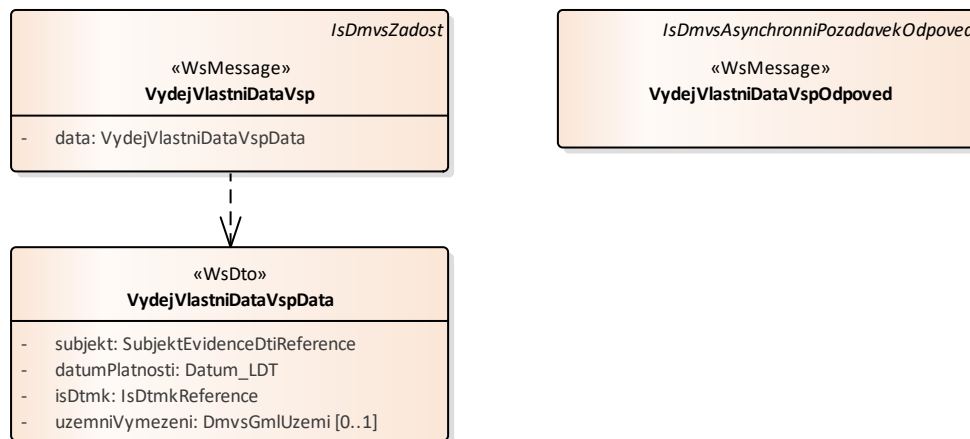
IsDmvsZadost

«WsMessage»
VydejVlastniDataVsp

- data: VydejVlastniDataVspData

IsDmvsAsynchronniPozadavekOdpoved

«WsMessage»
VydejVlastniDataVspOdpoved

«WsDto»
VydejVlastniDataVspData

- subjekt: SubjektEvidenceDtiReference
- datumPlatnosti: Datum_LDT
- isDtmk: IsDtmkReference
- uzemniVymezeni: DmvsGmlUzemi [0..1]